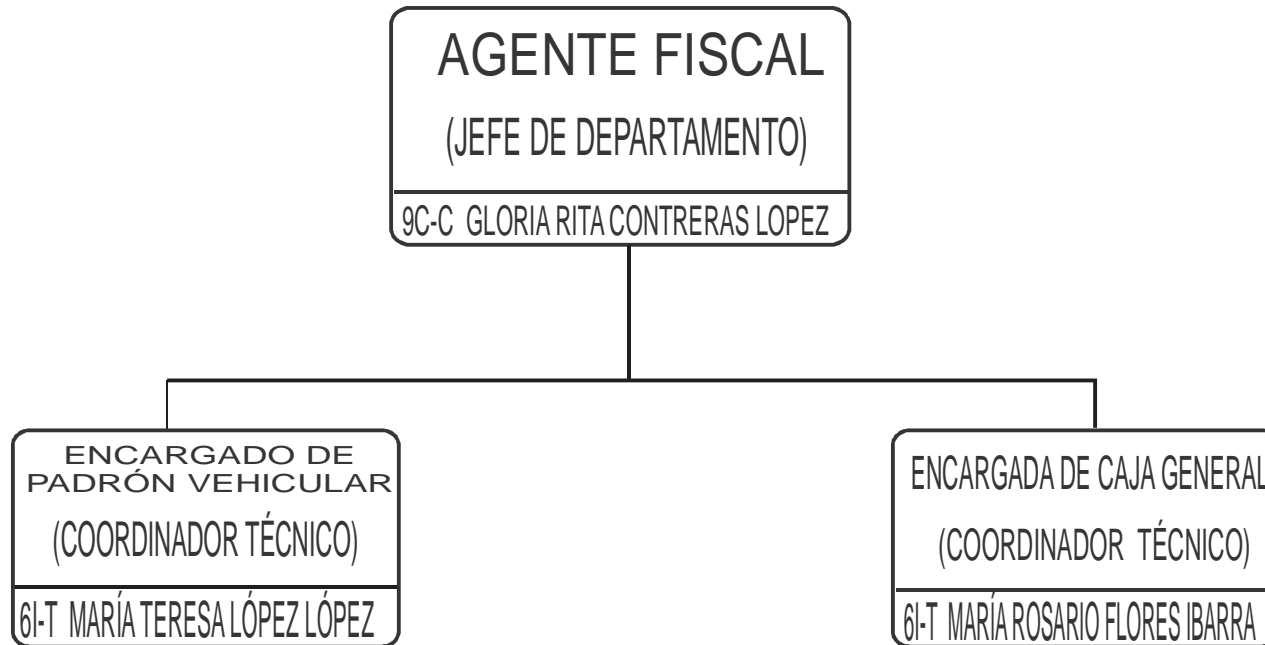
AGENTE FISCAL
(JEFE DE DEPARTAMENTO)
9C-C GLORIA RITA CONTRERAS LOPEZ

ENCARGADO DE PADRÓN VEHICULAR
(COORDINADOR TÉCNICO)
6I-T MARÍA TERESA LÓPEZ LÓPEZ

ENCARGADA DE CAJA GENERAL
(COORDINADOR TÉCNICO)
6I-T MARÍA ROSARIO FLORES IBARRA